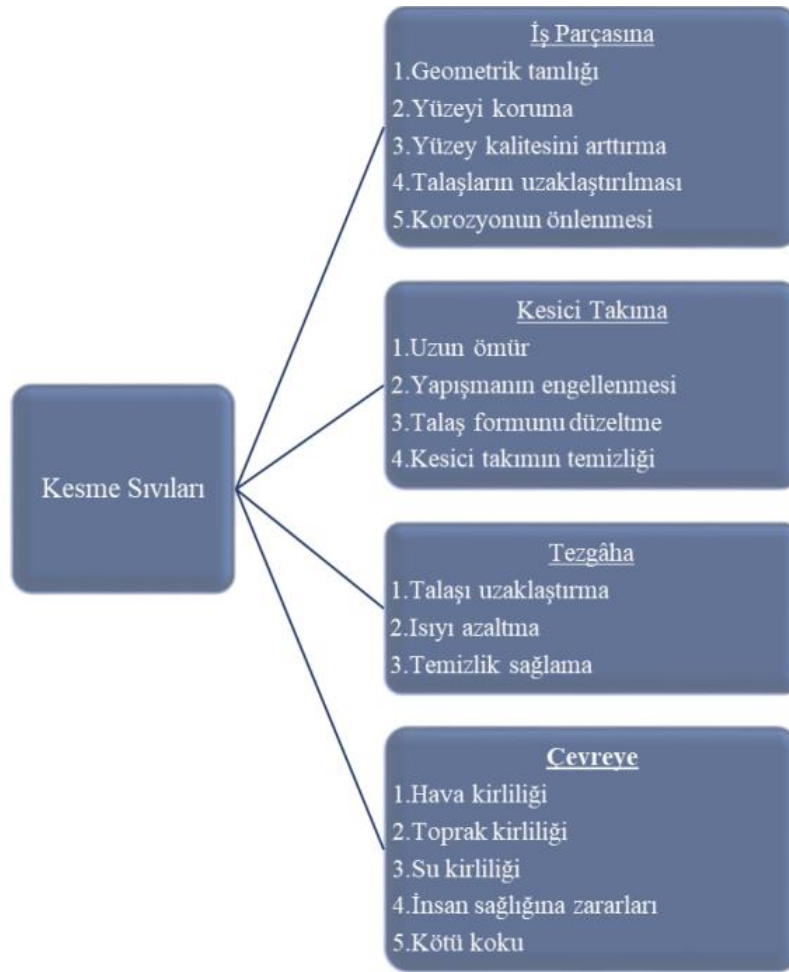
Kesme Sıvıları

İş Parçasına
1.Geometrik tamlığı
2.Yüzeyi koruma
3.Yüzey kalitesini arttırma
4.Talaşların uzaklaştırılması
5.Korozyonun önlenmesi

Kesici Takıma
1.Uzun ömür
2.Yapışmanın engellenmesi
3.Talaş formunu düzeltme
4.Kesici takımın temizliği

Tezgâha
1.Talaşı uzaklaştırma
2.Isıyı azaltma
3.Temizlik sağlama

Çevreye
1.Hava kirliliği
2.Toprak kirliliği
3.Su kirliliği
4.İnsan sağlığına zararları
5.Kötü koku